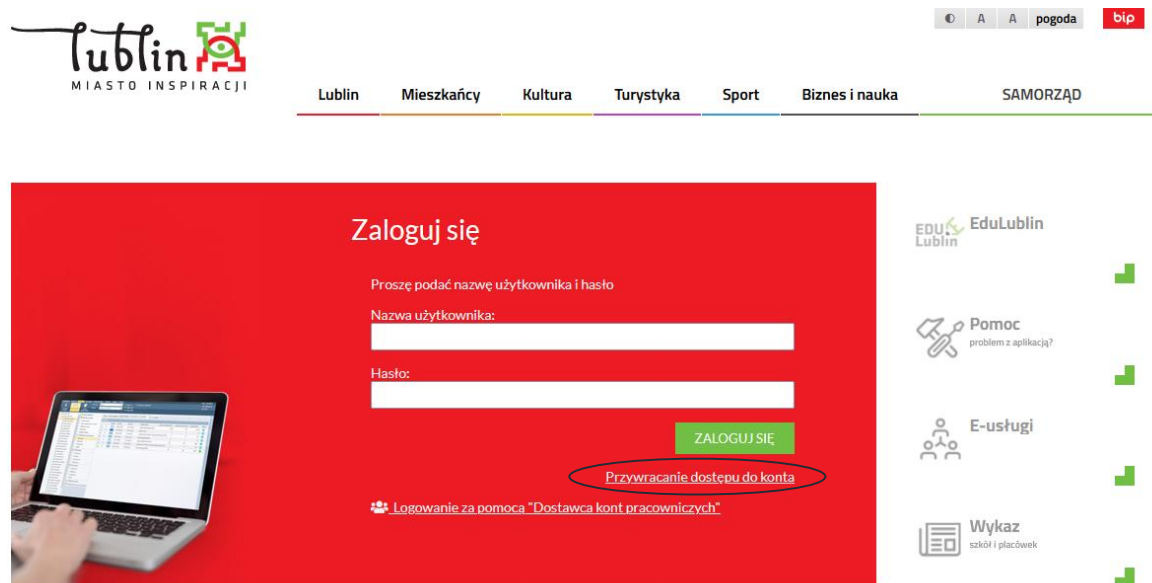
Lublin
MIASTO INSPIRACJI

A A pogoda bip

Lublin Mieszkańcy Kultura Turystyka Sport Biznes i nauka SAMORZĄD

Zaloguj się

Proszę podać nazwę użytkownika i hasło

Nazwa użytkownika:

Hasło:

ZALOGUJ SIĘ

Przywracanie dostępu do konta

Logowanie za pomocą "Dostawca kont pracowniczych"

EDU Lublin EduLublin

Pomoc
problem z aplikacją?

E-usługi

Wykaz
szkół i placówek